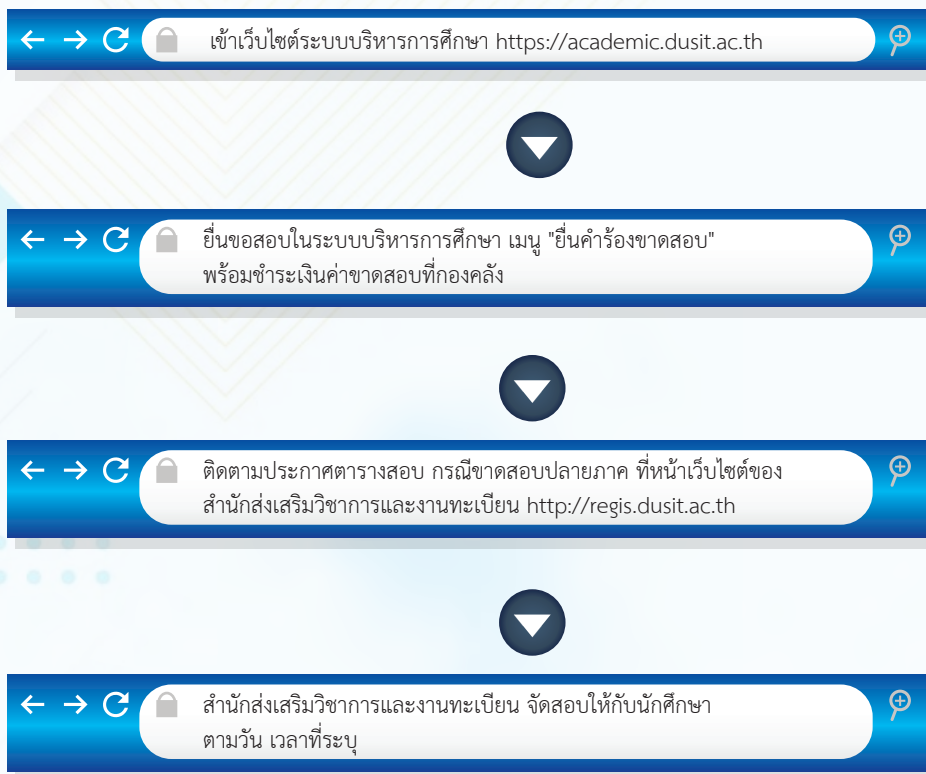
เข้าเว็บไซต์ระบบบริหารการศึกษา https://academic.dusit.ac.th

ยื่นขอสอบในระบบบริหารการศึกษา เมนู "ยื่นคำร้องขาดสอบ" พร้อมชำระเงินค่าขาดสอบที่กองคลัง

ติดตามประกาศตารางสอบ กรณีขาดสอบปลายภาค ที่หน้าเว็บไซต์ของ สำนักส่งเสริมวิชาการและงานทะเบียน http://regis.dusit.ac.th

สำนักส่งเสริมวิชาการและงานทะเบียน จัดสอบให้กับนักศึกษา ตามวัน เวลาที่ระบุ